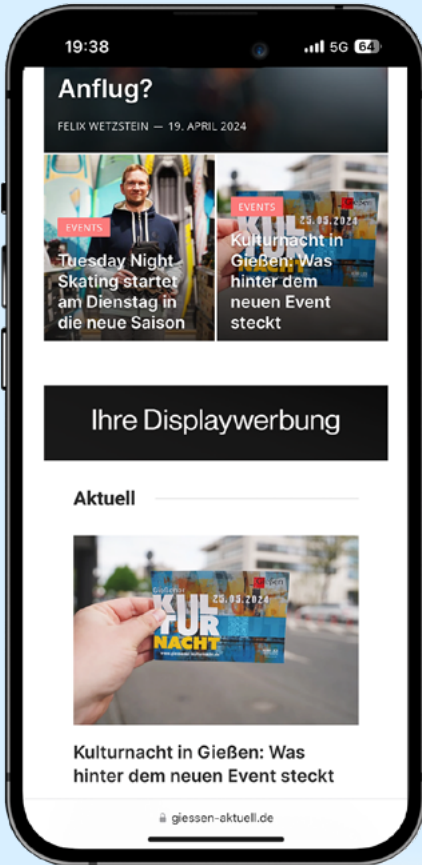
19:38

5G 64

Anflug?

FELIX WETZSTEIN — 19. APRIL 2024

EVENTS

Tuesday Night Skating startet am Dienstag in die neue Saison

EVENTS

25.05.2024

Kulturnacht in Gießen: Was hinter dem neuen Event steckt

Ihre Displaywerbung

Aktuell

Gießener

KUL TUR NACHT

25.05.2024

Kulturnacht in Gießen: Was hinter dem neuen Event steckt

giessen-aktuell.de